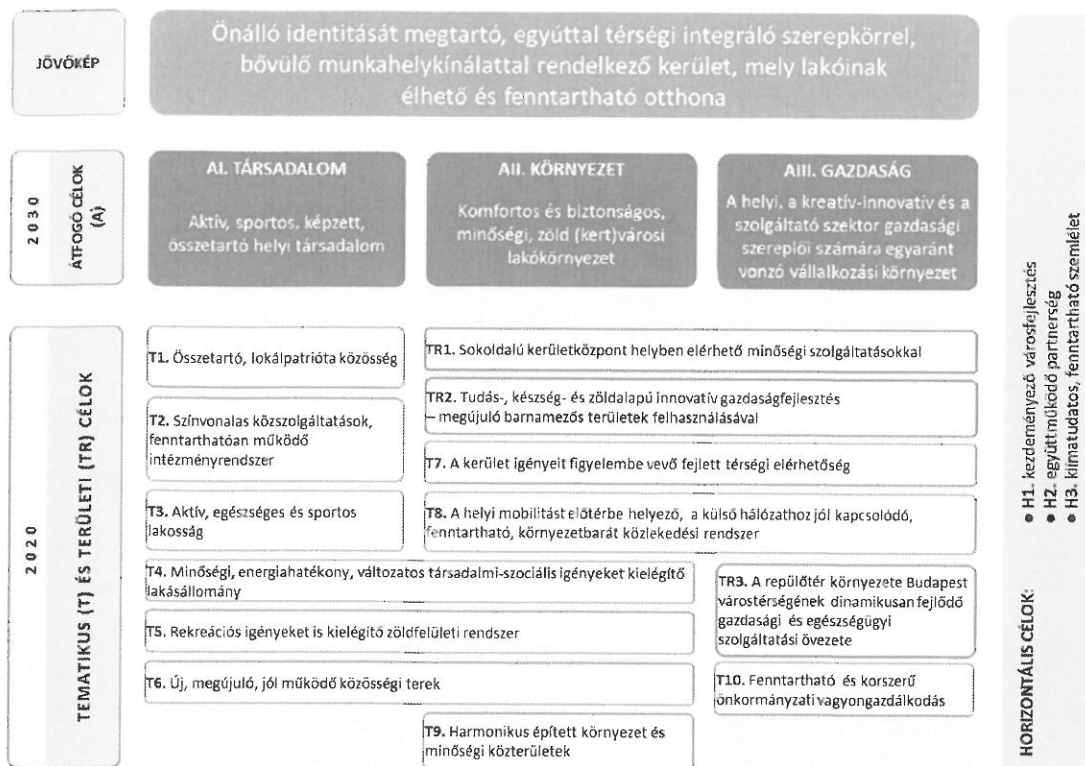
JÖVŐKÉP

Önálló identitását megtartó, egyúttal térségi integráló szerepkörrel, bővülő munkahelykínálattal rendelkező kerület, mely lakóinak élhető és fenntartható otthona

2030

ÁTFOGÓ CÉLOK (A)

AI. TÁRSADALOM

Aktív, sportos, képzett, összetartó helyi társadalom

AII. KÖRNYEZET

Komfortos és biztonságos, minőségi, zöld (kert)városi lakókörnyezet

AIII. GAZDASÁG

A helyi, a kreatív-innovatív és a szolgáltató szektor gazdasági szereplői számára egyaránt vonzó vállalkozási környezet

2020

TEMATIKUS (T) ÉS TERÜLETI (TR) CÉLOK

T1. Összetartó, lokálpatrióta közösség

TR1. Sokoldalú kerületközpont helyben elérhető minőségi szolgáltatásokkal

T2. Színvonalas közszolgáltatások, fenntarthatóan működő intézményrendszer

TR2. Tudás-, készség- és zöldalapú innovatív gazdaságfejlesztés – megújuló barnamezős területek felhasználásával

T7. A kerület igényeit figyelembe vevő fejlett térségi elérhetőség

T3. Aktív, egészséges és sportos lakosság

T8. A helyi mobilitást előtérbe helyező, a külső hálózathoz jól kapcsolódó, fenntartható, környezetbarát közlekedési rendszer

T4. Minőségi, energiahatékony, változatos társadalmi-szociális igényeket kielégítő lakásállomány

TR3. A repülőtér környezete Budapest várostérségének dinamikusan fejlődő gazdasági és egészségügyi szolgáltatási övezete

T5. Rekreációs igényeket is kielégítő zöldfelületi rendszer

T6. Új, megújuló, jól működő közösségi terek

T10. Fenntartható és korszerű önkormányzati vagyongazdálkodás

T9. Harmonikus épített környezet és minőségi közterületek

HORIZONTÁLIS CÉLOK:
• H1. kezdeményező városfejlesztés
• H2. együttműködő partnerség
• H3. klímatudatos, fenntartható szemlélet